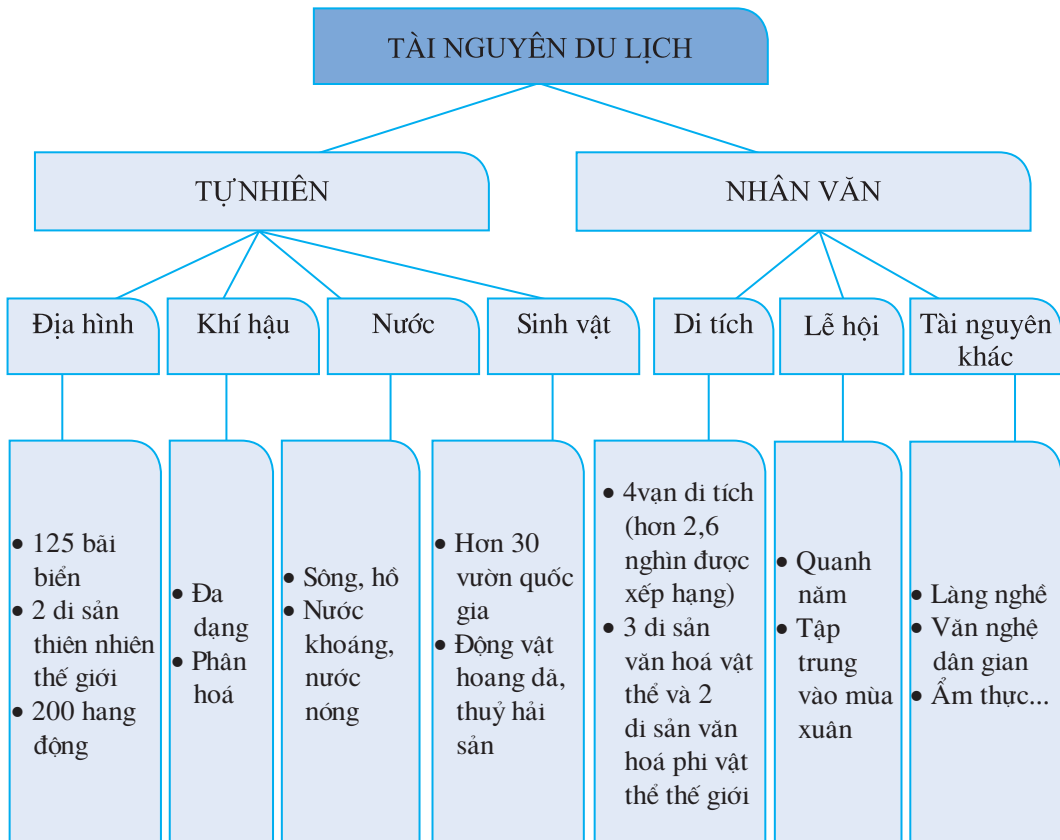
TÀI NGUYÊN DU LỊCH

TỰNHIÊN

NHÂN VĂN

Địa hình

Khí hậu

Nước

Sinh vật

Di tích

Lễ hội

Tài nguyên khác

• 125 bãi biển
• 2 di sản thiên nhiên thế giới
• 200 hang động

• Đa dạng
• Phân hoá

• Sông, hồ
• Nước khoáng, nước nóng

• Hơn 30 vườn quốc gia
• Động vật hoang dã, thuỷ hải sản

• 4vạn di tích (hơn 2,6 nghìn được xếp hạng)
• 3 di sản văn hoá vật thể và 2 di sản văn hoá phi vật thể thế giới

• Quanh năm
• Tập trung vào mùa xuân

• Làng nghề
• Văn nghệ dân gian
• Ẩm thực...